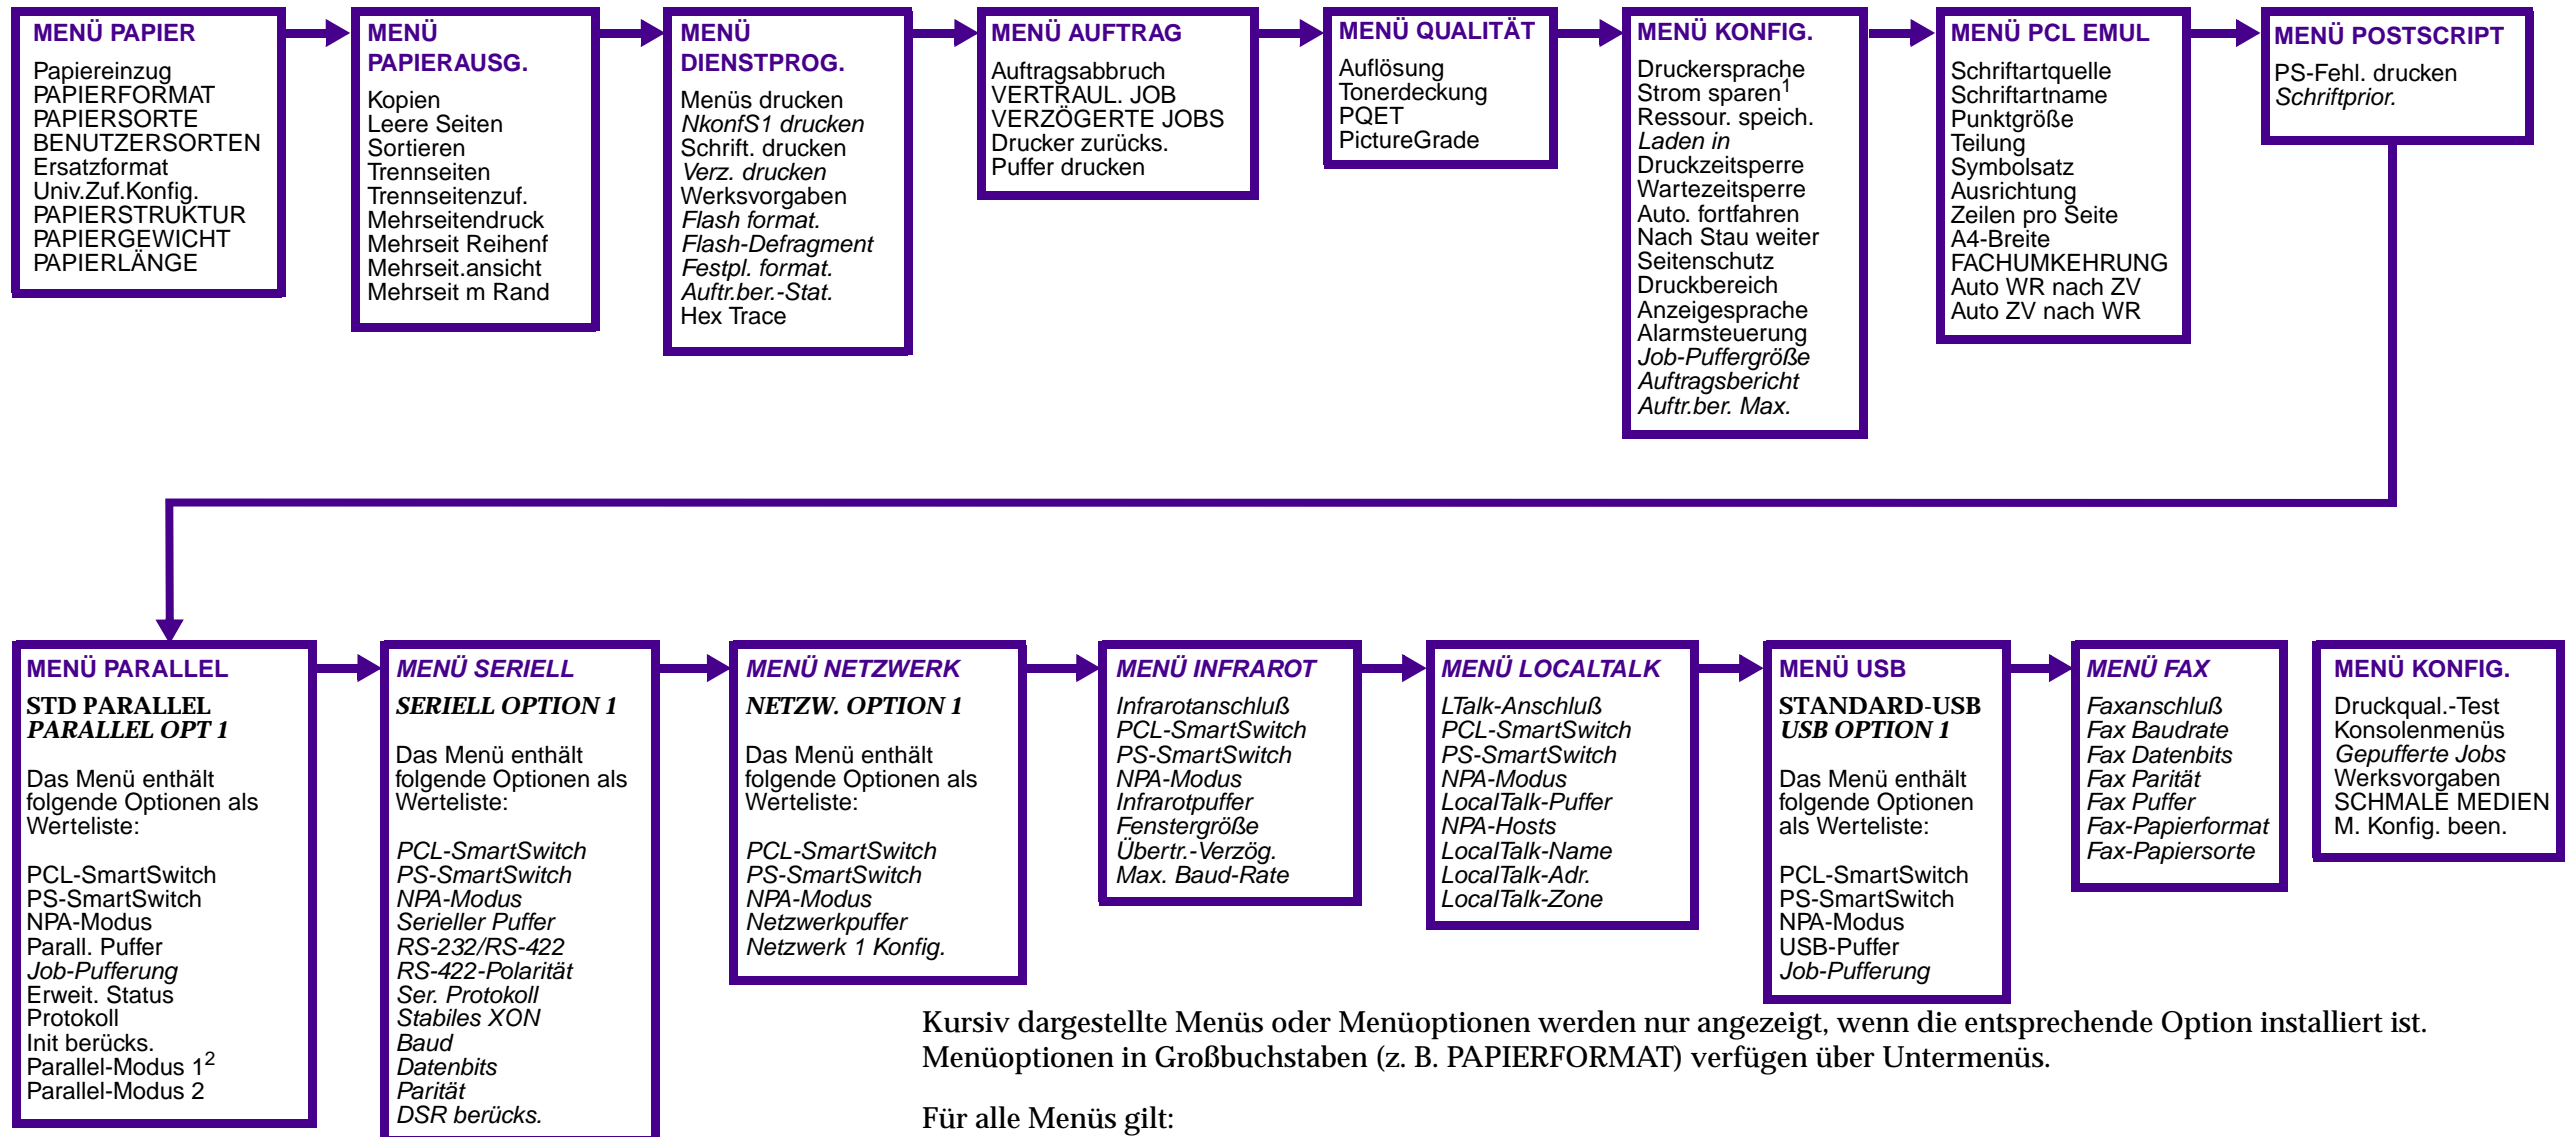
MENÜ PAPIER
Papiereinzug
PAPIERFORMAT
PAPIERSORTE
BENUTZERSORTEN
Ersatzformat
Univ.Zuf.Konfig.
PAPIERSTRUKTUR
PAPIERGEWICHT
PAPIERLÄNGE

MENÜ PAPIERAUSG.
Kopien
Leere Seiten
Sortieren
Trennseiten
Trennseitenzuf.
Mehrseitendruck
Mehrseit Reihenf
Mehrseit.ansicht
Mehrseit m Rand

MENÜ DIENSTPROG.
Menüs drucken
NkonfS1 drucken
Schrift. drucken
Verz. drucken
Werksvorgaben
Flash format.
Flash-Defragment
Festpl. format.
Auftr.ber.-Stat.
Hex Trace

MENÜ AUFTRAG
Auftragsabbruch
VERTRAUL. JOB
VERZÖGERTE JOBS
Drucker zurücks.
Puffer drucken

MENÜ QUALITÄT
Auflösung
Tonerdeckung
PQET
PictureGrade

MENÜ KONFIG.
Druckersprache
Strom sparen$^1$
Ressour. speich.
Laden in
Druckzeitsperre
Wartezeitsperre
Auto. fortfahren
Nach Stau weiter
Seitenschutz
Druckbereich
Anzeigesprache
Alarmsteuerung
Job-Puffergröße
Auftragsbericht
Auftr.ber. Max.

MENÜ PCL EMUL
Schriftartquelle
Schriftartname
Punktgröße
Teilung
Symbolsatz
Ausrichtung
Zeilen pro Seite
A4-Breite
FACHUMKEHRUNG
Auto WR nach ZV
Auto ZV nach WR

MENÜ POSTSCRIPT
PS-Fehl. drucken
Schriftprior.

MENÜ PARALLEL
STD PARALLEL
PARALLEL OPT 1

Das Menü enthält folgende Optionen als Werteliste:

PCL-SmartSwitch
PS-SmartSwitch
NPA-Modus
Parall. Puffer
Job-Pufferung
Erweit. Status
Protokoll
Init berücks.
Parallel-Modus 1$^2$
Parallel-Modus 2

MENÜ SERIELL
SERIELL OPTION 1

Das Menü enthält folgende Optionen als Werteliste:

PCL-SmartSwitch
PS-SmartSwitch
NPA-Modus
Serieller Puffer
RS-232/RS-422
RS-422-Polarität
Ser. Protokoll
Stabiles XON
Baud
Datenbits
Parität
DSR berücks.

MENÜ NETZWERK
NETZW. OPTION 1

Das Menü enthält folgende Optionen als Werteliste:

PCL-SmartSwitch
PS-SmartSwitch
NPA-Modus
Netzwerkpuffer
Netzwerk 1 Konfig.

MENÜ INFRAROT
Infrarotanschluß
PCL-SmartSwitch
PS-SmartSwitch
NPA-Modus
Infrarotpuffer
Fenstergröße
Übertr.-Verzög.
Max. Baud-Rate

MENÜ LOCALTALK
LTalk-Anschluß
PCL-SmartSwitch
PS-SmartSwitch
NPA-Modus
LocalTalk-Puffer
NPA-Hosts
LocalTalk-Name
LocalTalk-Adr.
LocalTalk-Zone

MENÜ USB
STANDARD-USB
USB OPTION 1

Das Menü enthält folgende Optionen als Werteliste:

PCL-SmartSwitch
PS-SmartSwitch
NPA-Modus
USB-Puffer
Job-Pufferung

MENÜ FAX
Faxanschluß
Fax Baudrate
Fax Datenbits
Fax Parität
Fax Puffer
Fax-Papierformat
Fax-Papiersorte

MENÜ KONFIG.
Druckqual.-Test
Konsolenmenüs
Gepufferte Jobs
Werksvorgaben
SCHMALE MEDIEN
M. Konfig. been.

Kursiv dargestellte Menüs oder Menüoptionen werden nur angezeigt, wenn die entsprechende Option installiert ist. Menüoptionen in Großbuchstaben (z. B. PAPIERFORMAT) verfügen über Untermenüs.

Für alle Menüs gilt: